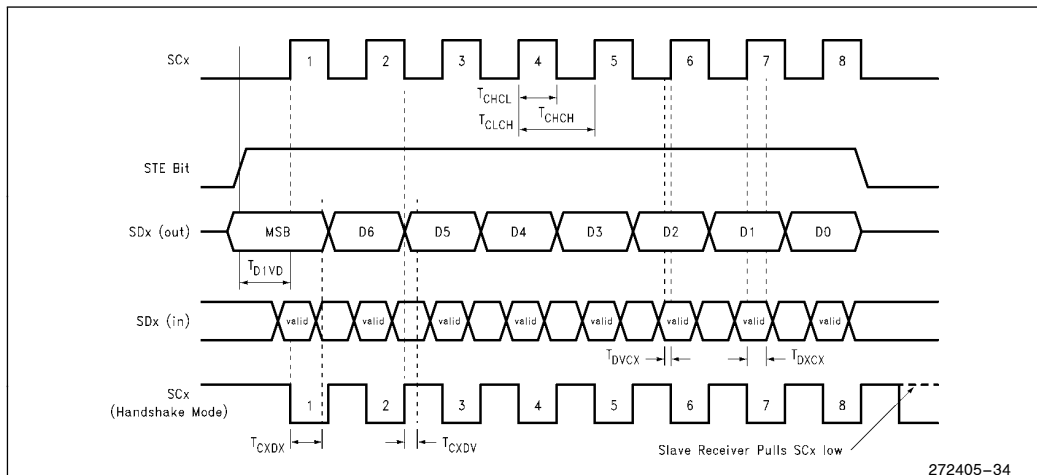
SCx

1 2 3 4 5 6 7 8

$T_{CHCL}$

$T_{CLCH}$ $T_{CHCH}$

STE Bit

SDx (out)

MSB D6 D5 D4 D3 D2 D1 D0

$T_{D1VD}$

SDx (in)

valid valid valid valid valid valid valid valid

$T_{DVCX}$ $T_{DXCX}$

SCx
(Handshake Mode)

1 2 3 4 5 6 7 8

$T_{CXDX}$ $T_{CXDV}$

Slave Receiver Pulls SCx low

272405–34